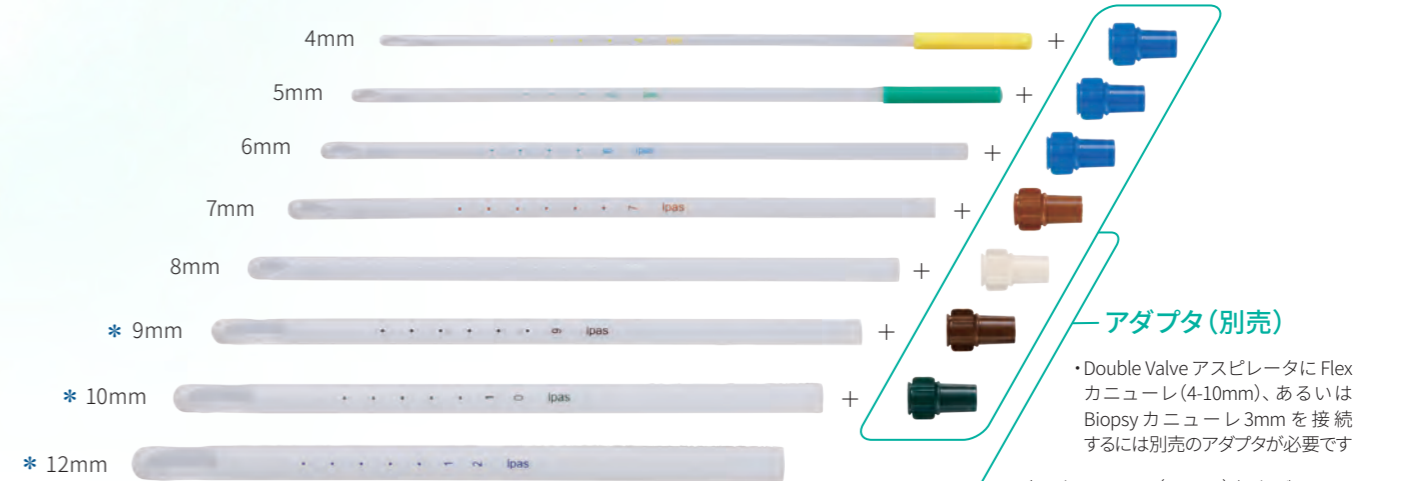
4mm +
5mm +
6mm +
7mm Ipas +
8mm +
＊ 9mm Ipas +
＊ 10mm Ipas +
＊ 12mm Ipas

アダプタ（別売）

・Double Valve アスピレータに Flex カニューレ（4-10mm）、あるいは Biopsy カニューレ 3mm を接続するには別売のアダプタが必要です

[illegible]